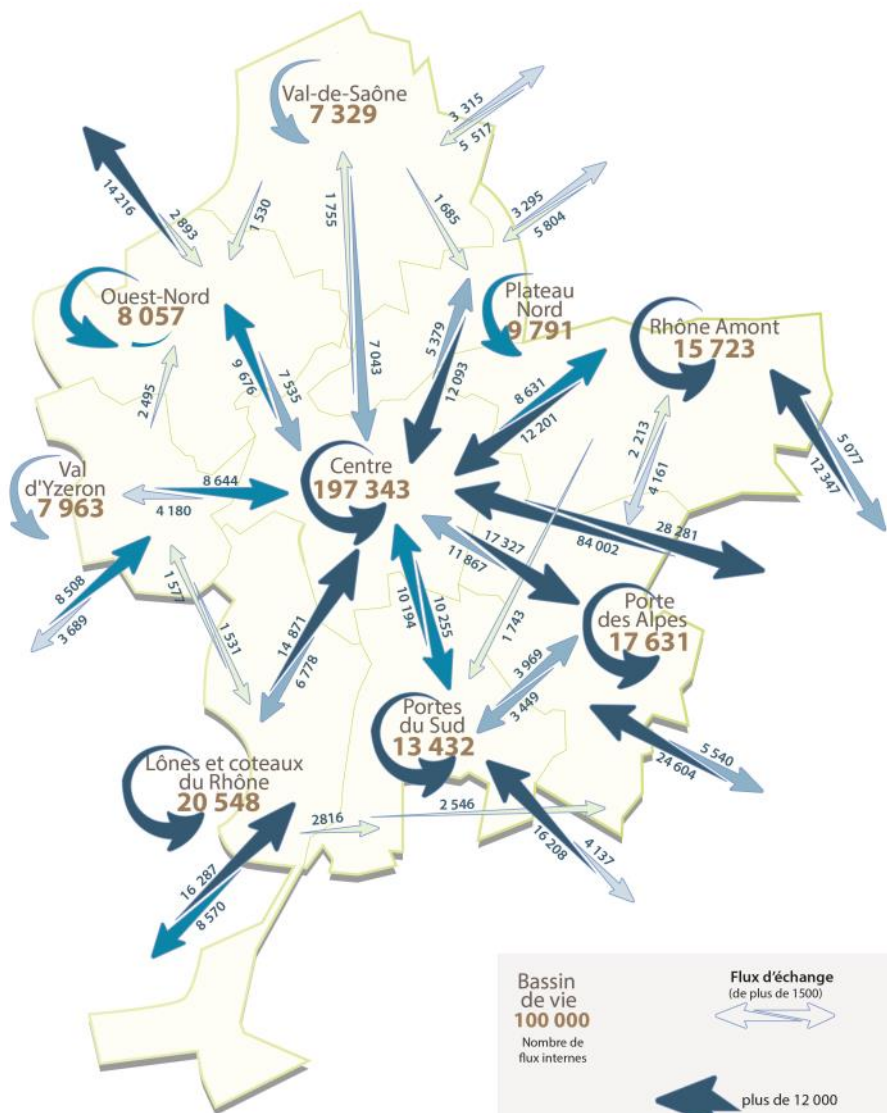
Val-de-Saône
7 329

3 315
5 517
14 216
2 893
1 530
1 755
1 685
3 295
5 804

Ouest-Nord
8 057

Plateau Nord
9 791

Rhône Amont
15 723

2 495
9 676
7 535
7 043
5 379
12 093
8 631
12 201

Val d'Yzeron
7 963

8 644
4 180

Centre
197 343

2 213
4 161
5 077
12 347
28 281
84 002
17 327
11 867

8 508
3 689
1 577
1 531
14 871
6 778
10 194
10 255
1 743

Porte des Alpes
17 631

3 969
3 449

Portes du Sud
13 432

5 540
24 604

Lônes et coteaux du Rhône
20 548

2816
2 546
16 208
4 137
16 287
8 570

Bassin de vie
100 000
Nombre de flux internes

Flux d'échange
(de plus de 1500)

plus de 12 000